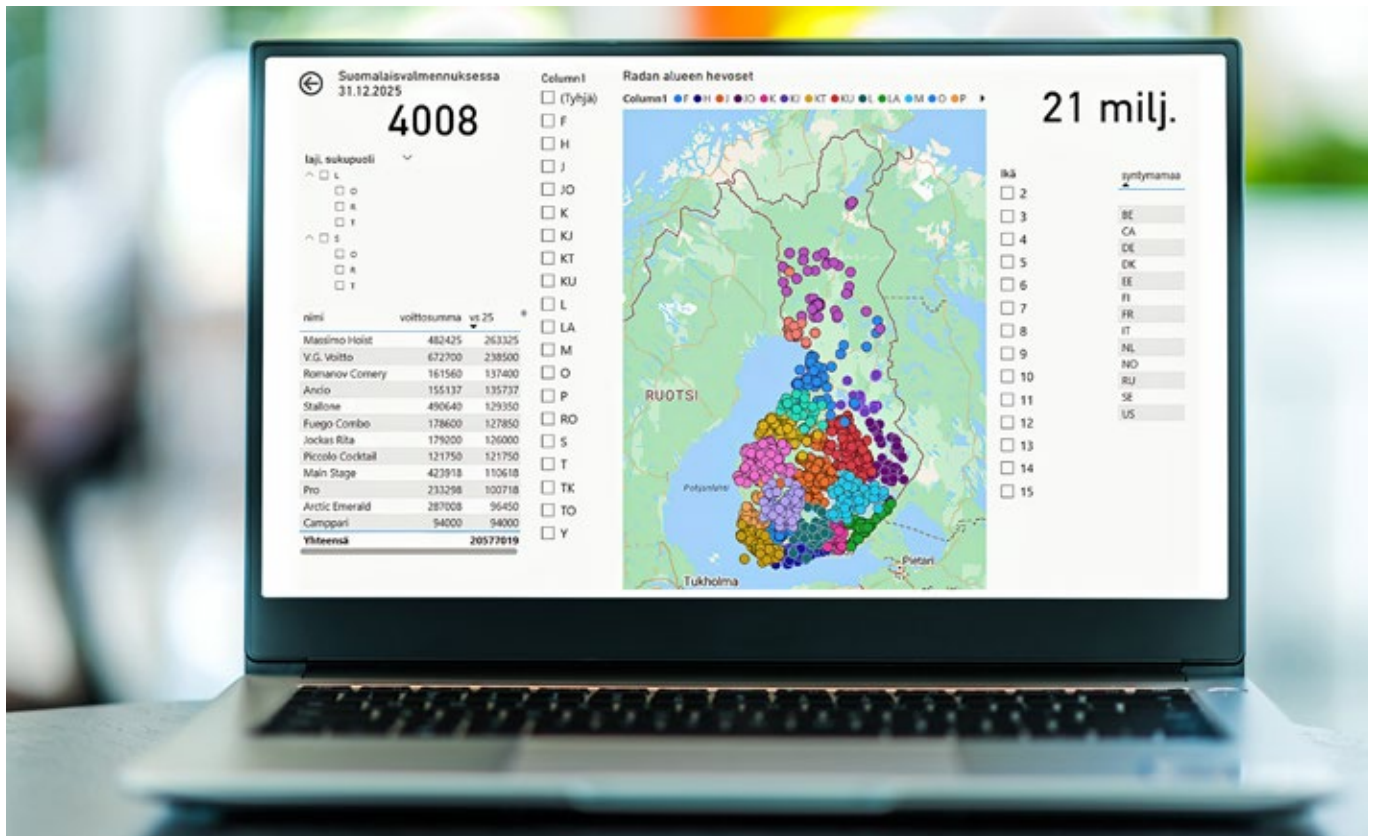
Suomalaisvalmennuksessa
31.12.2025

4008

laji, sukupuoli

L
O
R
T
S
O
R
T

| nimi | voittosumma | vs 25 |
|---|---|---|
| Massimo Hoist | 482425 | 263325 |
| V.G. Voitto | 672700 | 238500 |
| Romanov Comery | 161560 | 137400 |
| Ancio | 155137 | 135737 |
| Stallone | 490640 | 129350 |
| Fuego Combo | 178600 | 127850 |
| Jockas Rita | 179200 | 126000 |
| Piccolo Cocktail | 121750 | 121750 |
| Main Stage | 423918 | 110618 |
| Pro | 233298 | 100718 |
| Arctic Emerald | 287008 | 96450 |
| Camppari | 94000 | 94000 |
| Yhteensä | | 20577019 |

Column1
(Tyhjä)
F
H
J
JO
K
KJ
KT
KU
L
LA
M
O
P
RO
S
T
TK
TO
Y

Radan alueen hevoset

Column1 F H J JO K KJ KT KU L LA M O P

RUOTSI
Pohjanlahti
Pietari
Tukholma

21 milj.

Ikä
2
3
4
5
6
7
8
9
10
11
12
13
14
15

syntymamaa
BE
CA
DE
DK
EE
FI
FR
IT
NL
NO
RU
SE
US